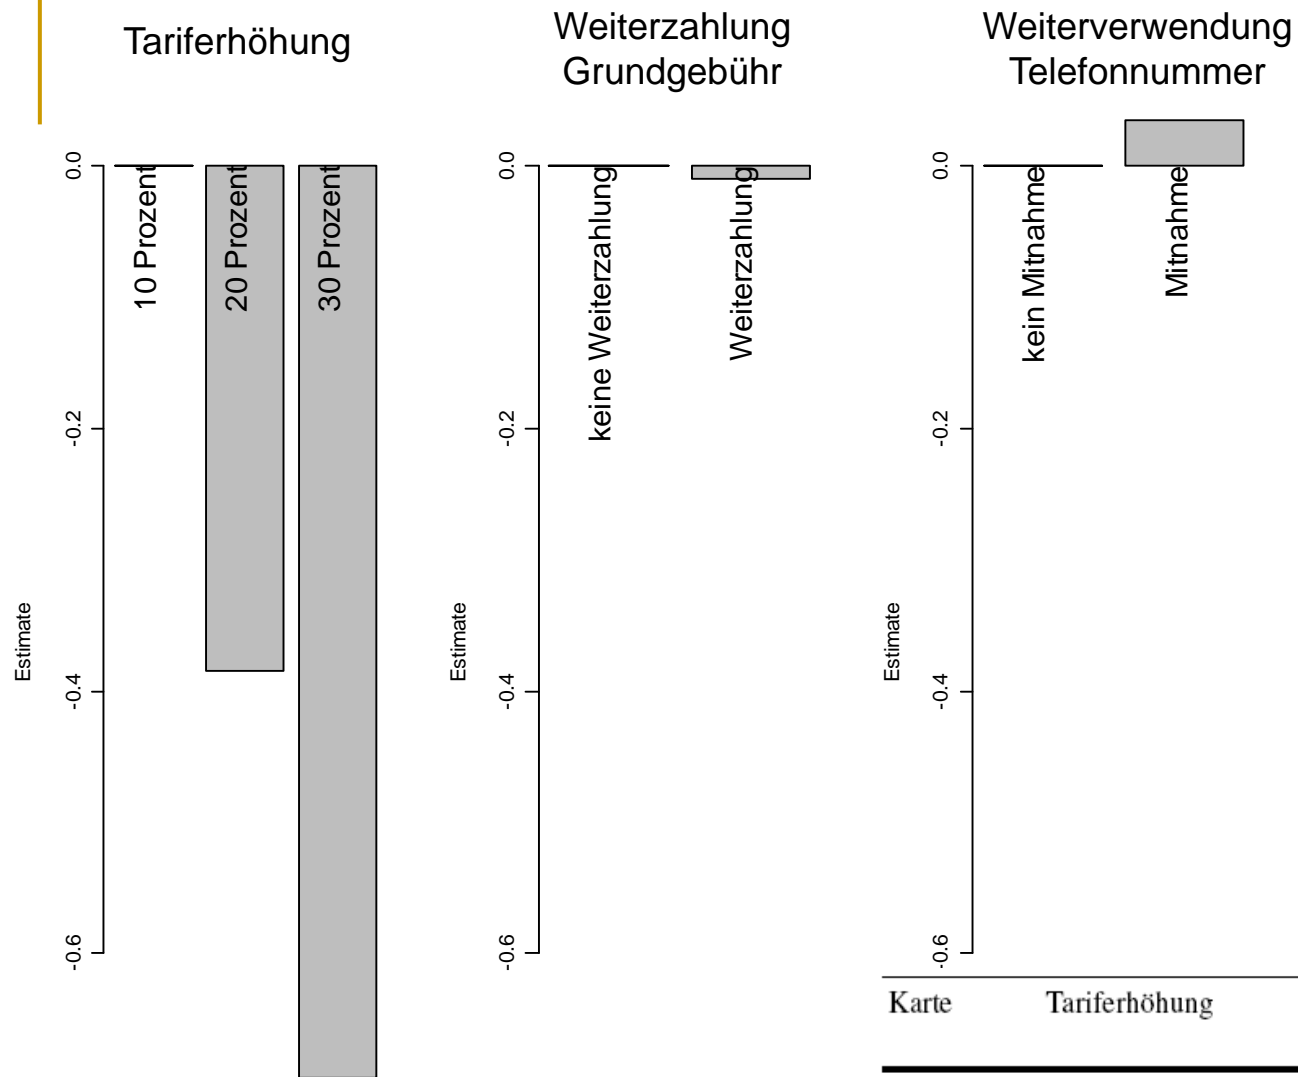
Tariferhöhung

0.0
-0.2
-0.4
-0.6
Estimate

10 Prozent
20 Prozent
30 Prozent

Weiterzahlung Grundgebühr

0.0
-0.2
-0.4
-0.6
Estimate

keine Weiterzahlung
Weiterzahlung

Weiterverwendung Telefonnummer

0.0
-0.2
-0.4
-0.6
Estimate

kein Mitnahme
Mitnahme

Karte Tariferhöhung